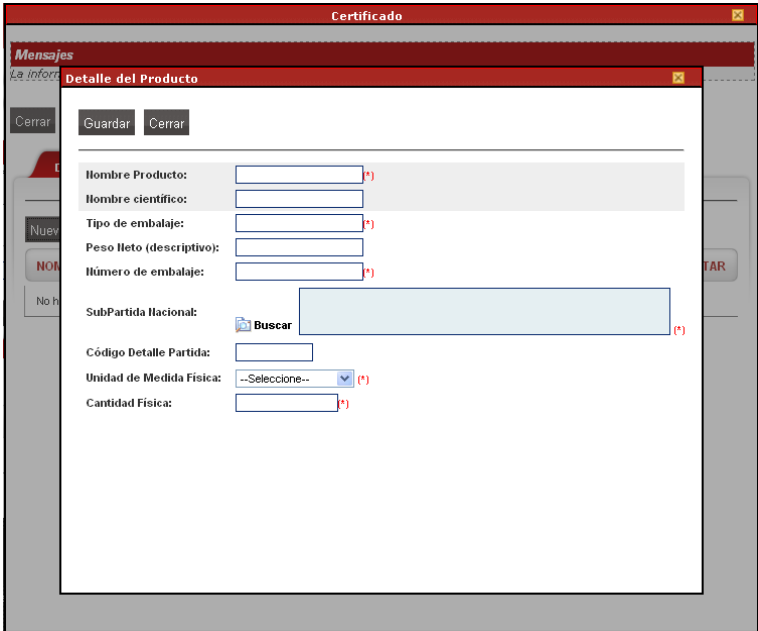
Certificado

Mensajes

La inform

Cerrar

Nuev

NOM

No h

TAR

Detalle del Producto

Guardar Cerrar

Nombre Producto: (*)

Nombre científico:

Tipo de embalaje: (*)

Peso Neto (descriptivo):

Número de embalaje: (*)

SubPartida Nacional: Buscar (*)

Código Detalle Partida:

Unidad de Medida Física: --Seleccione-- (*)

Cantidad Física: (*)